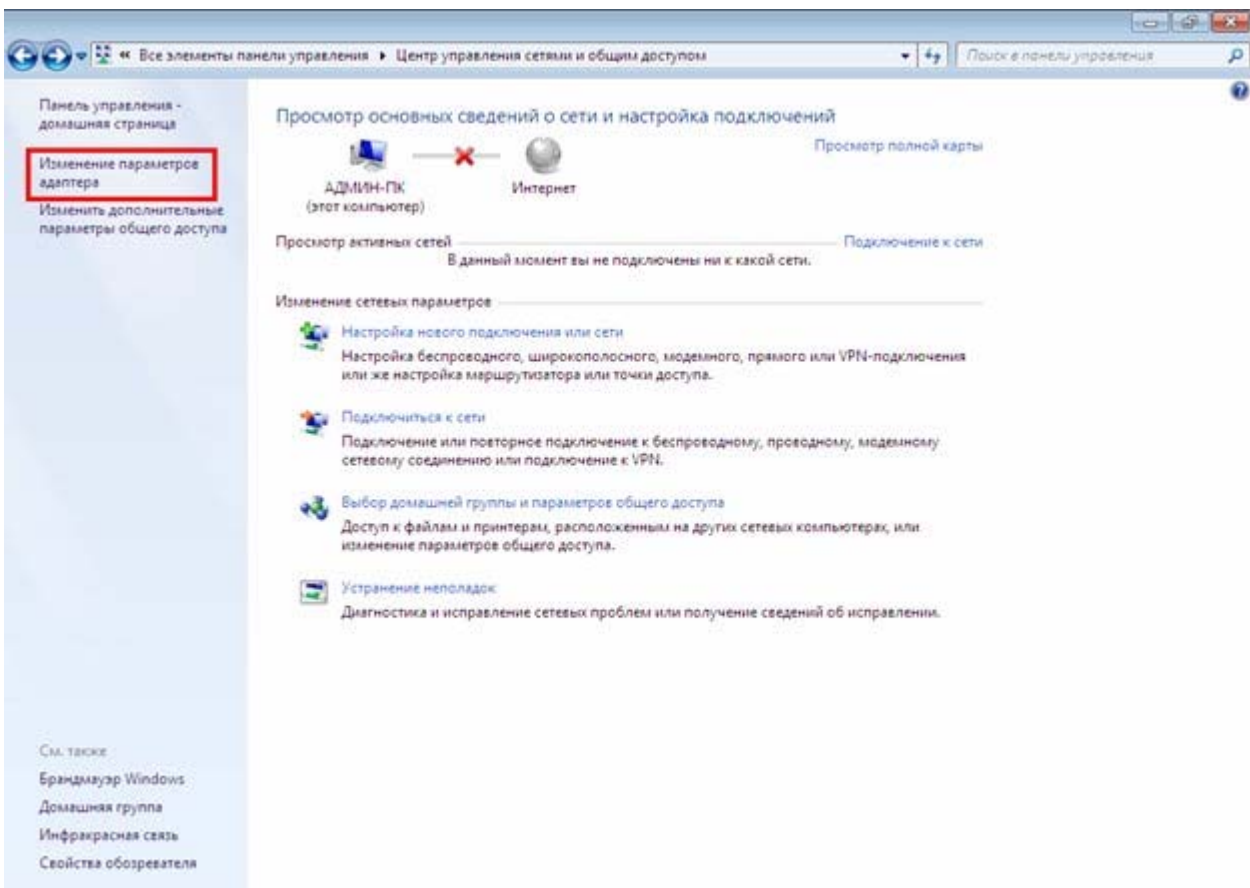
« Все элементы панели управления ▸ Центр управления сетями и общим доступом

Поиск в панели управления

Панель управления - домашняя страница

Изменение параметров адаптера

Изменить дополнительные параметры общего доступа

Просмотр основных сведений о сети и настройка подключений

Просмотр полной карты

АДМИН-ПК
(этот компьютер)

Интернет

Просмотр активных сетей

Подключение к сети

В данный момент вы не подключены ни к какой сети.

Изменение сетевых параметров

Настройка нового подключения или сети
Настройка беспроводного, широкополосного, модемного, прямого или VPN-подключения или же настройка маршрутизатора или точки доступа.

Подключиться к сети
Подключение или повторное подключение к беспроводному, проводному, модемному сетевому соединению или подключение к VPN.

Выбор домашней группы и параметров общего доступа
Доступ к файлам и принтерам, расположенным на других сетевых компьютерах, или изменение параметров общего доступа.

Устранение неполадок
Диагностика и исправление сетевых проблем или получение сведений об исправлении.

См. также

Брандмауэр Windows

Домашняя группа

Инфракрасная связь

Свойства обозревателя